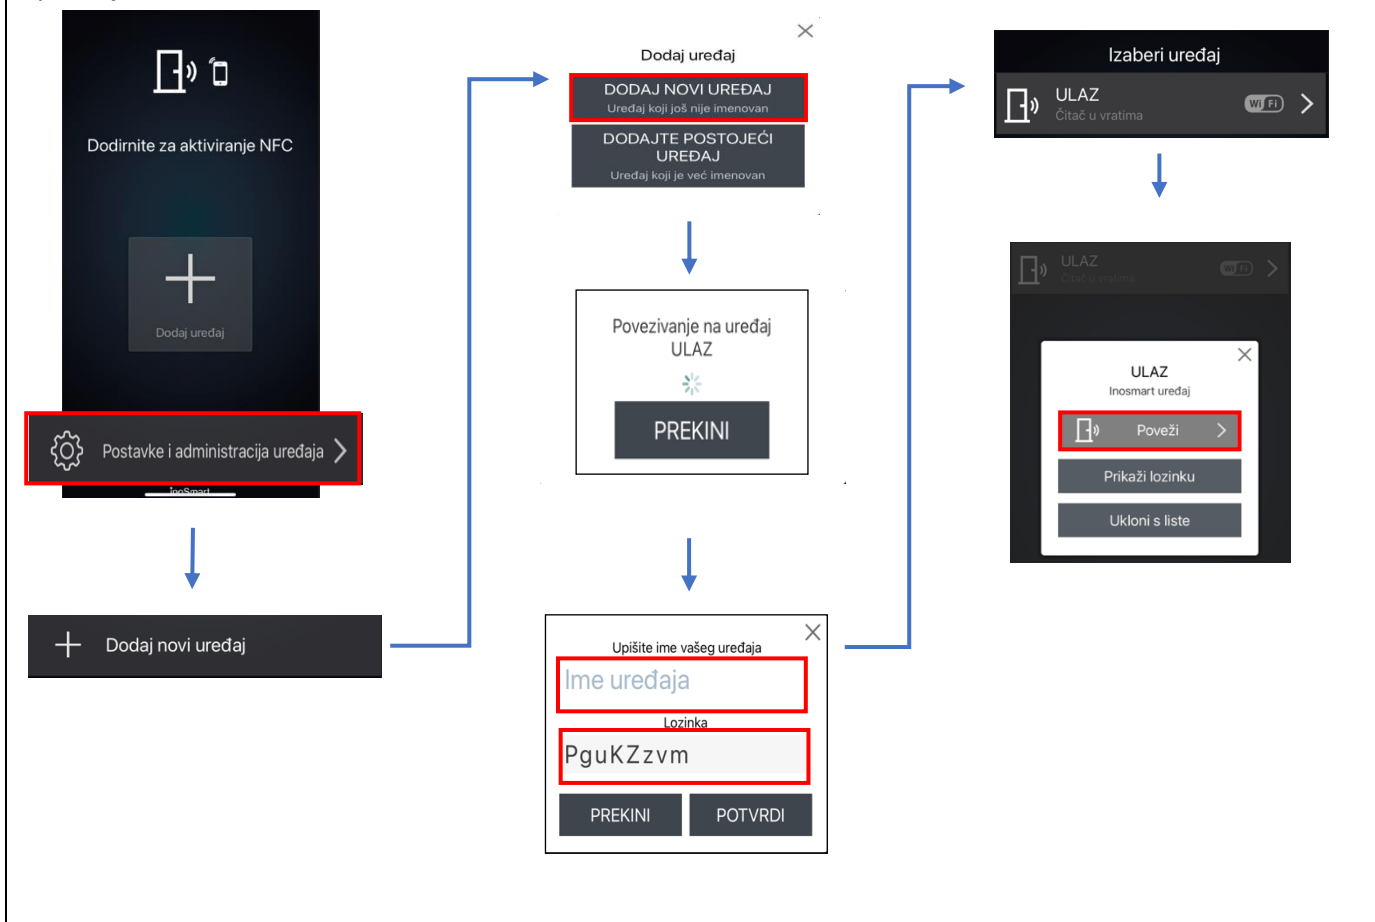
Dodirnite za aktiviranje NFC

Dodaj uređaj

Postavke i administracija uređaja

InoSmart

Dodaj novi uređaj

Dodaj uređaj

DODAJ NOVI UREĐAJ
Uređaj koji još nije imenovan

DODAJTE POSTOJEĆI UREĐAJ
Uređaj koji je već imenovan

Povezivanje na uređaj ULAZ

PREKINI

Upišite ime vašeg uređaja

Ime uređaja

Lozinka

PguKZzvm

PREKINI

POTVRDI

Izaberi uređaj

ULAZ
Čitač u vratima

Wi Fi

ULAZ
Čitač u vratima

Wi Fi

ULAZ
Inosmart uređaj

Poveži

Prikaži lozinku

Ukloni s liste